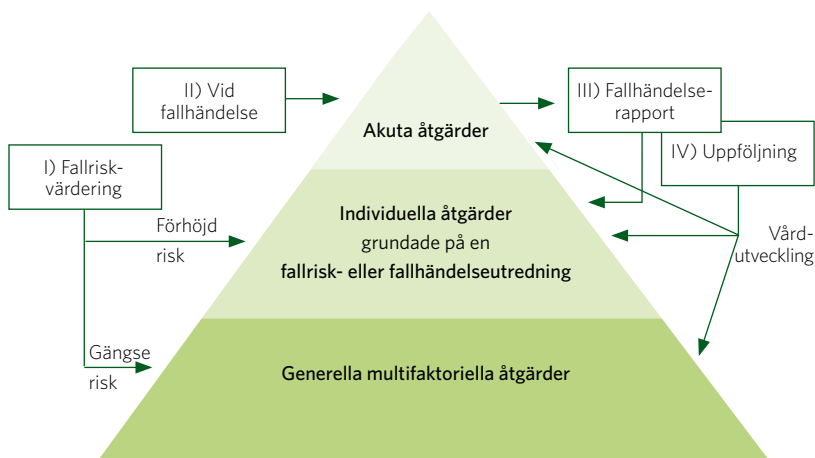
II) Vid fallhändelse

III) Fallhändelse-rapport

I) Fallrisk-värdering

IV) Uppföljning

Akuta åtgärder

Förhöjd risk

Individuella åtgärder grundade på en fallrisk- eller fallhändelseutredning

Vård-utveckling

Gängse risk

Generella multifaktoriella åtgärder